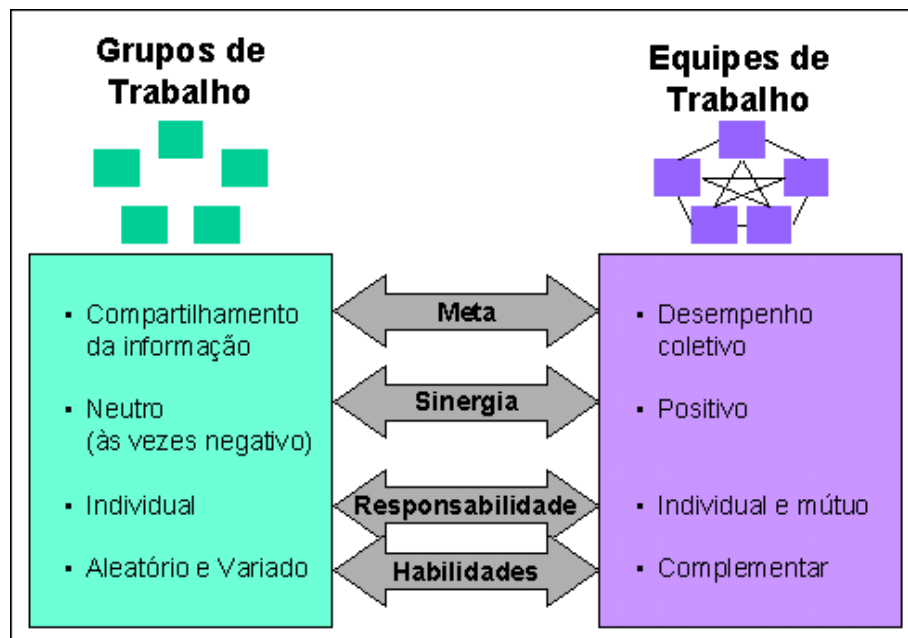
Grupos de Trabalho

Equipes de Trabalho

- Compartilhamento da informação
- Neutro (às vezes negativo)
- Individual
- Aleatório e Variado

Meta

Sinergia

Responsabilidade

Habilidades

- Desempenho coletivo
- Positivo
- Individual e mútuo
- Complementar